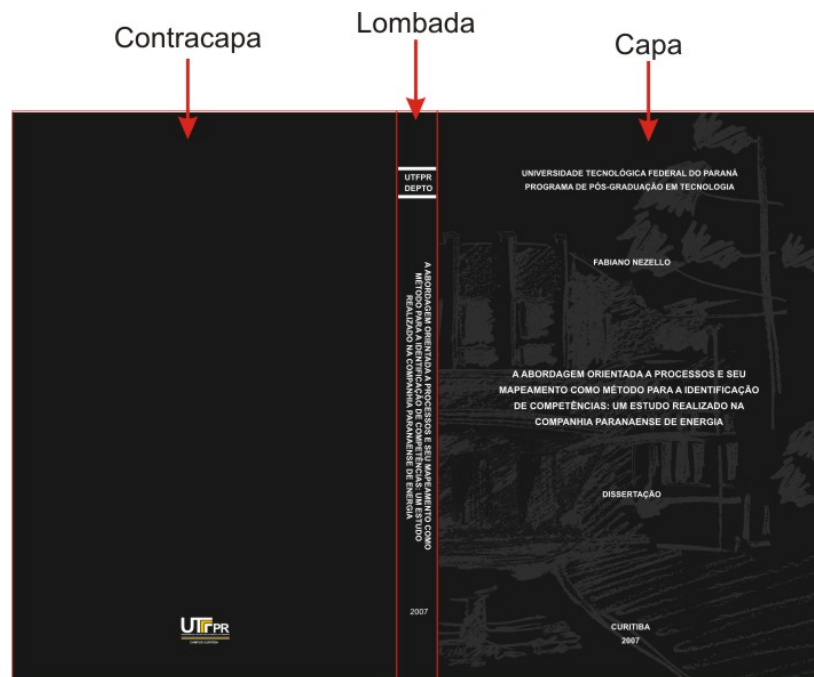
Contracapa

Lombada

Capa

UTFPR
CAMPUS CURITIBA

UTFPR
DEPTO

A ABORDAGEM ORIENTADA A PROCESSOS E SEU MAPEAMENTO COMO MÉTODO PARA A IDENTIFICAÇÃO DE COMPETÊNCIAS: UM ESTUDO REALIZADO NA COMPANHIA PARANAENSE DE ENERGIA

2007

UNIVERSIDADE TECNOLÓGICA FEDERAL DO PARANÁ
PROGRAMA DE PÓS-GRADUAÇÃO EM TECNOLOGIA

FABIANO NEZELLO

A ABORDAGEM ORIENTADA A PROCESSOS E SEU MAPEAMENTO COMO MÉTODO PARA A IDENTIFICAÇÃO DE COMPETÊNCIAS: UM ESTUDO REALIZADO NA COMPANHIA PARANAENSE DE ENERGIA

DISSERTAÇÃO

CURITIBA
2007